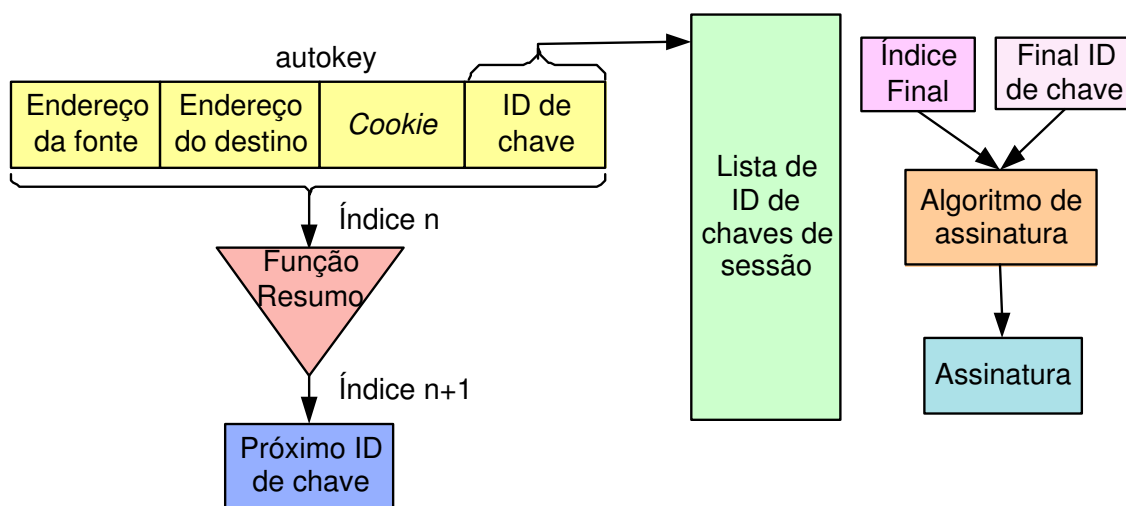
autokey

| Endereço da fonte | Endereço do destino | *Cookie* | ID de chave |
|---|---|---|---|

Índice n

Função Resumo

Índice n+1

Próximo ID de chave

Lista de ID de chaves de sessão

Índice Final

Final ID de chave

Algoritmo de assinatura

Assinatura